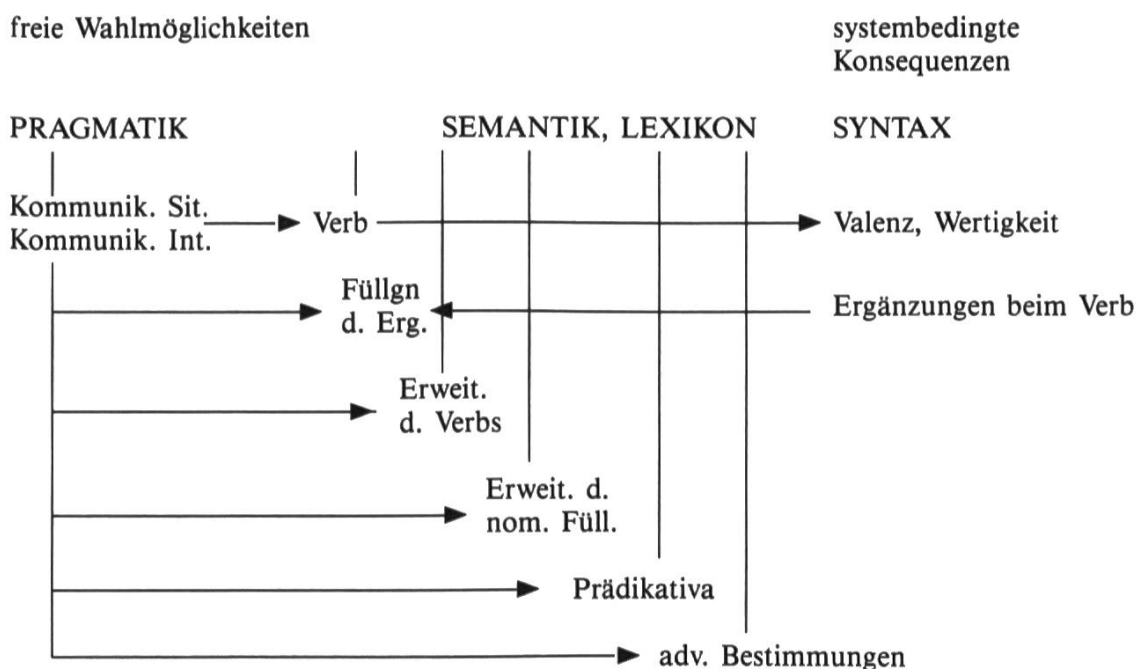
freie Wahlmöglichkeiten

systembedingte Konsequenzen

PRAGMATIK

SEMANTIK, LEXIKON

SYNTAX

Kommunik. Sit.
Kommunik. Int.

Verb

Valenz, Wertigkeit

Füllgn d. Erg.

Ergänzungen beim Verb

Erweit. d. Verbs

Erweit. d. nom. Füll.

Prädikativa

adv. Bestimmungen